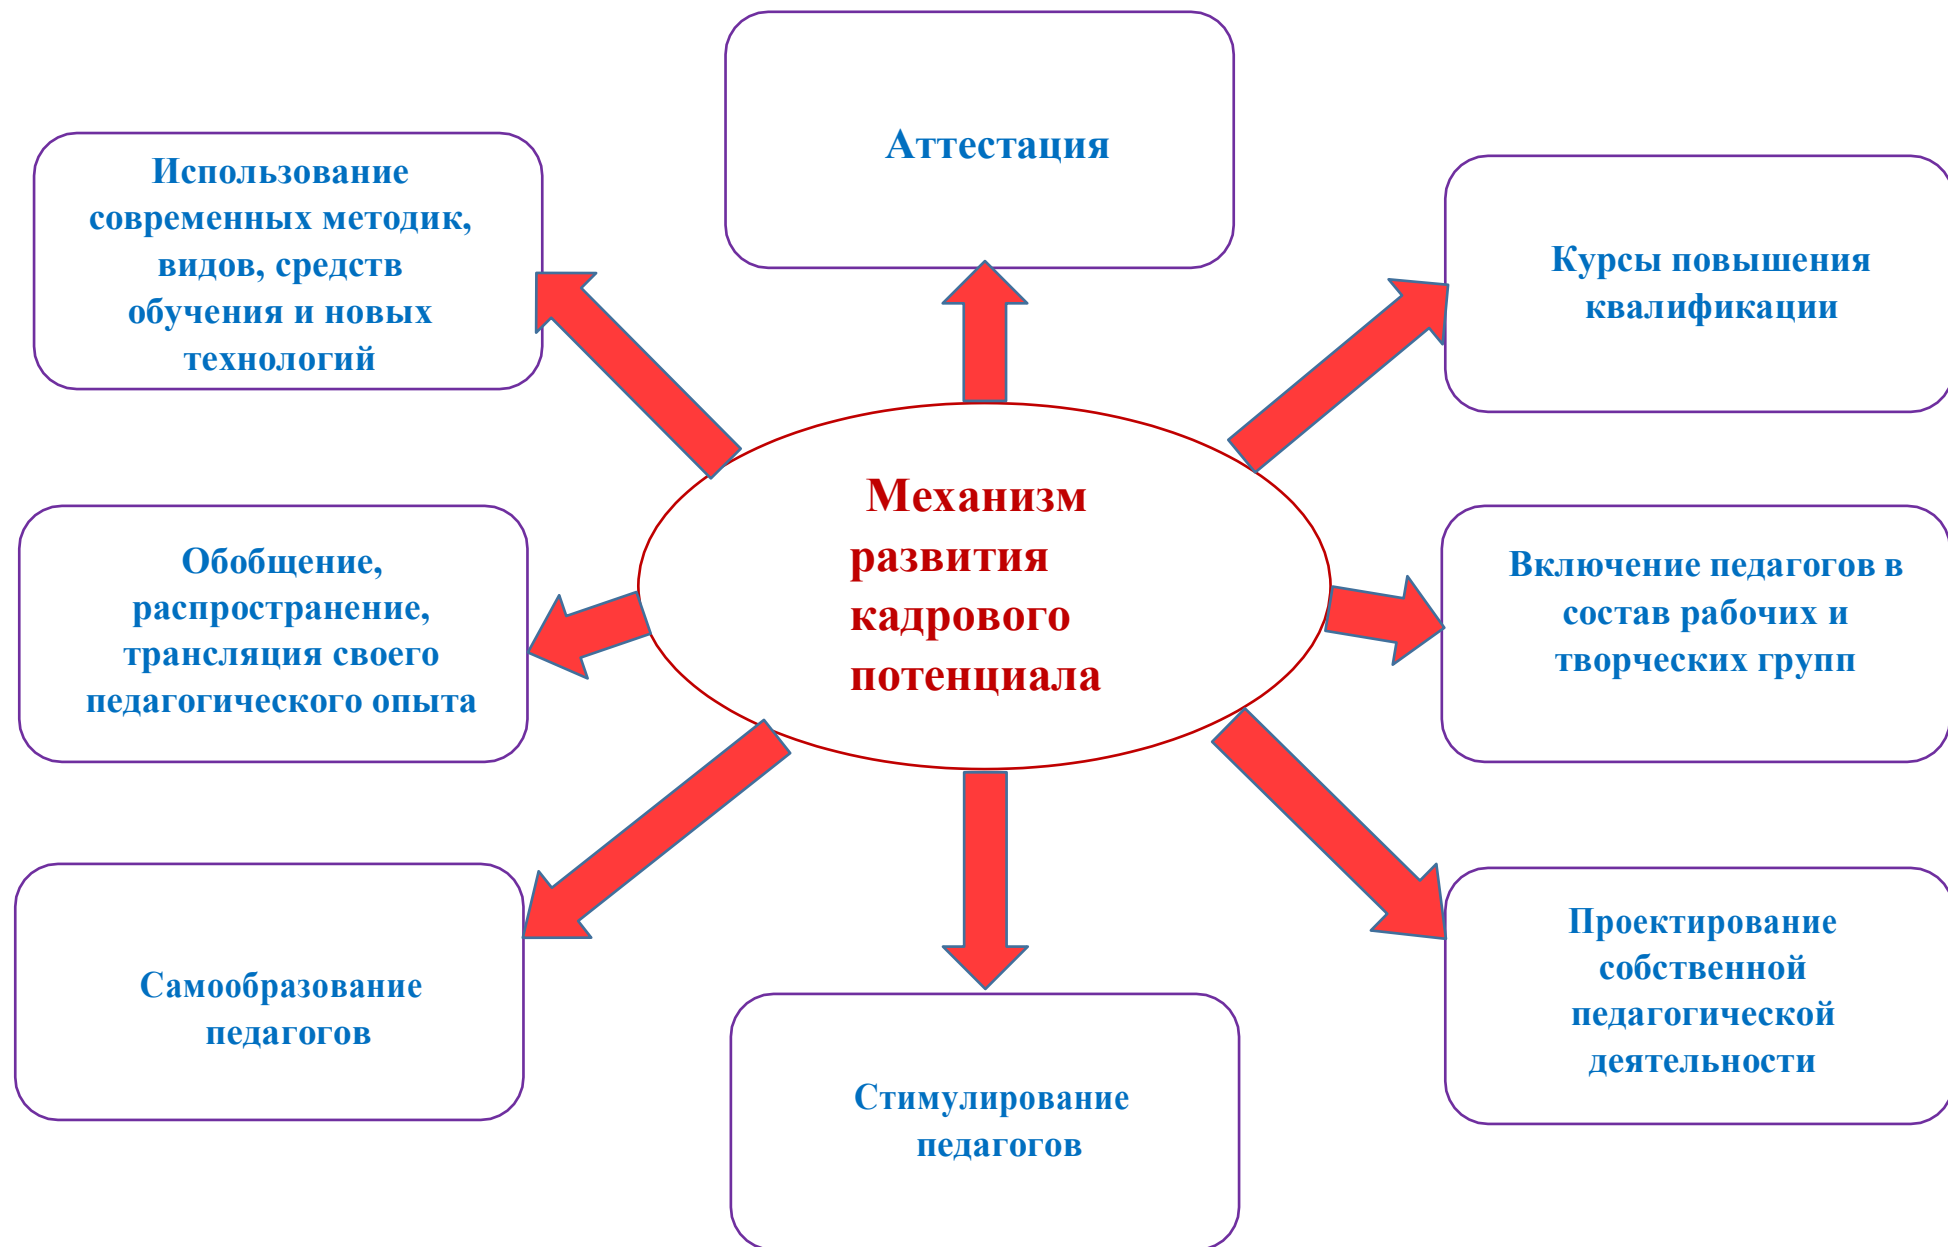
Аттестация

Использование современных методик, видов, средств обучения и новых технологий

Курсы повышения квалификации

Механизм развития кадрового потенциала

Обобщение, распространение, трансляция своего педагогического опыта

Включение педагогов в состав рабочих и творческих групп

Самообразование педагогов

Стимулирование педагогов

Проектирование собственной педагогической деятельности